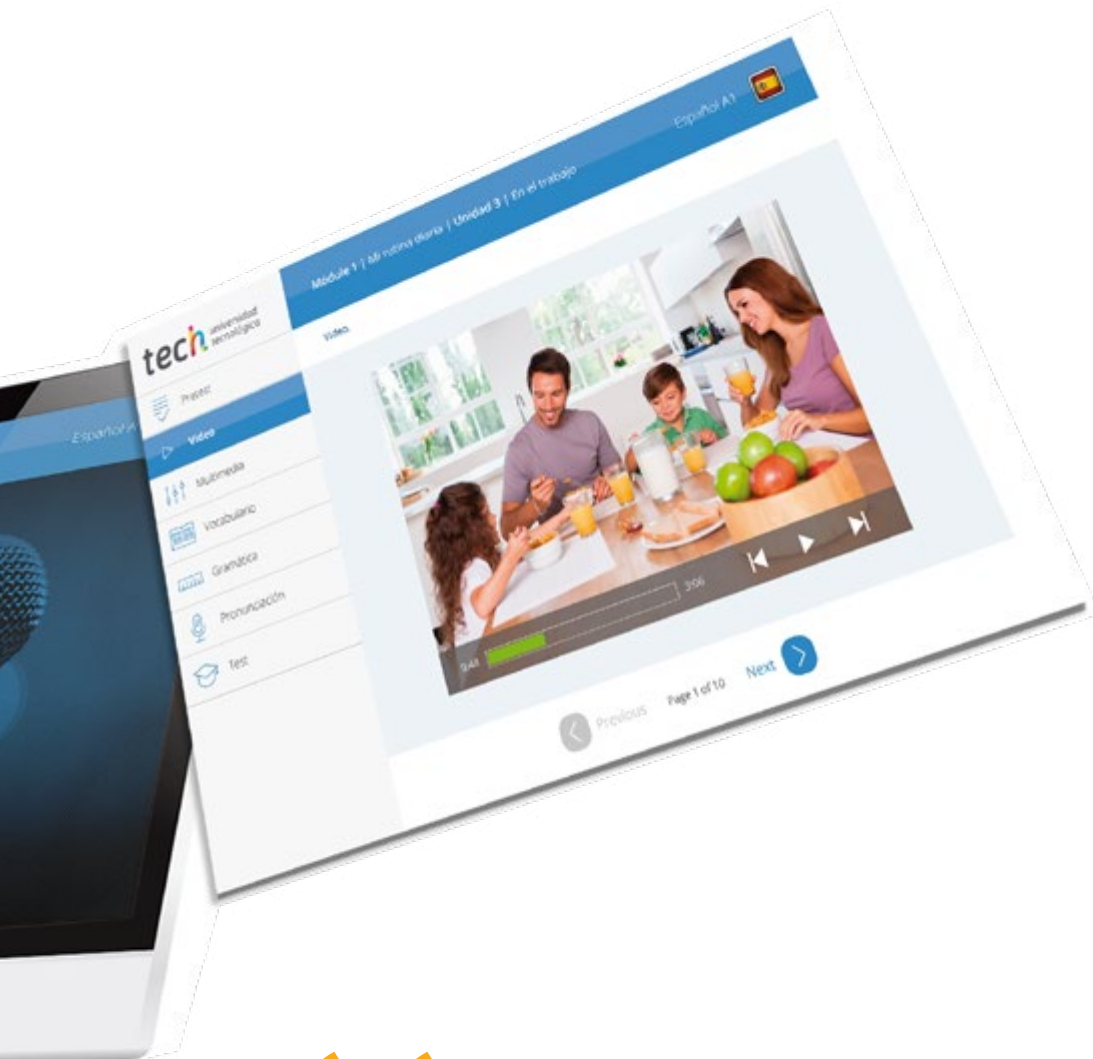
Español A

tech universidad tecnológica

Module 1 | Mi rutina diaria | Unidad 3 | En el trabajo

Español A1

Presentación

Video

Multimedia

Vocabulario

Gramática

Pronunciación

Test

Video

0:48

3:06

Previous

Page 1 of 10

Next